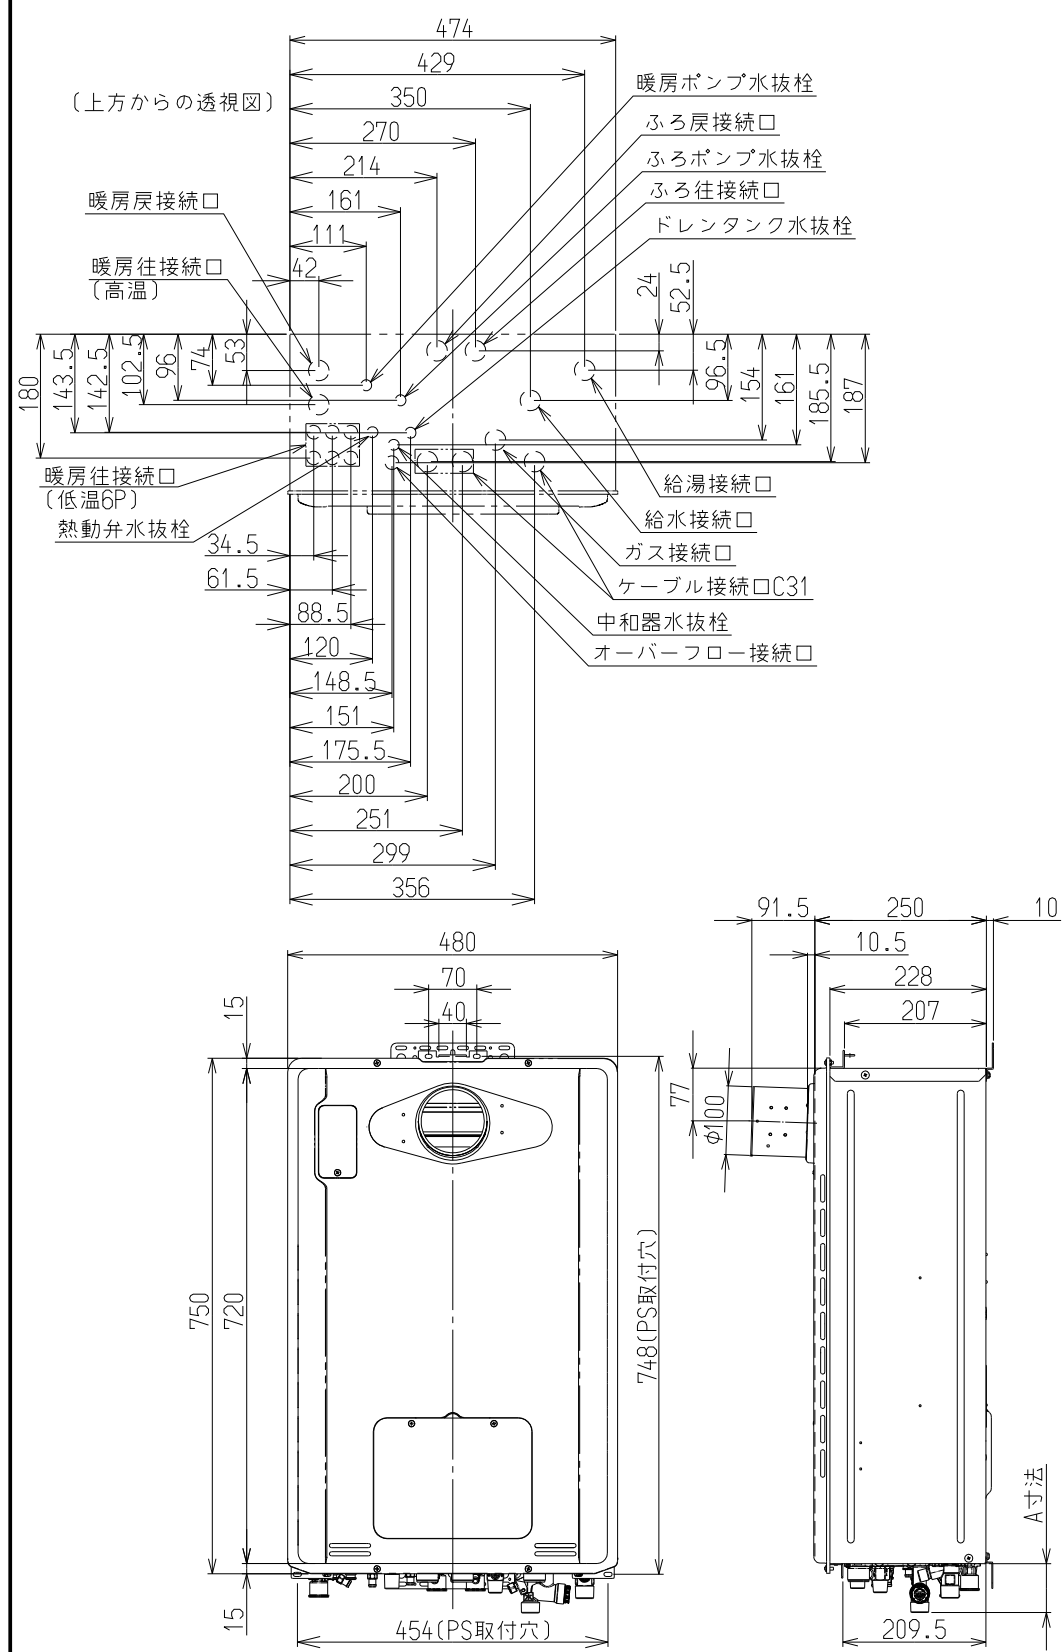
474
429
〔上方からの透視図〕
350
270
214
161
111
42
暖房ポンプ水抜栓
ふろ戻接続口
ふろポンプ水抜栓
ふろ往接続口
ドレンタンク水抜栓
暖房戻接続口
暖房往接続口
〔高温〕
24
52.5
180
143.5
142.5
102.5
96
74
53
96.5
96.5
154
161
185.5
187
暖房往接続口
〔低温6P〕
熱動弁水抜栓
給湯接続口
給水接続口
ガス接続口
ケーブル接続口C31
中和器水抜栓
オーバーフロー接続口
34.5
61.5
88.5
120
148.5
151
175.5
200
251
299
356
480
70
40
15
750
720
748〔PS取付穴〕
15
454〔PS取付穴〕
91.5
250
10
10.5
228
207
77
φ100
A寸法
209.5